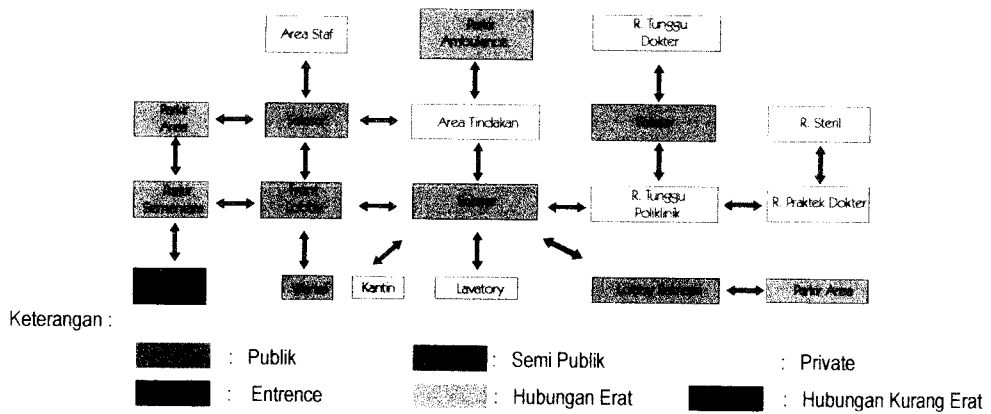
Area Staf

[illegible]

R. Tunggu Dokter

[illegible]

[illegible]

Area Tindakan

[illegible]

R. Steril

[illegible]

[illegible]

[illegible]

R. Tunggu Poliklinik

R. Praktek Dokter

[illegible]

Kantin

Lavatory

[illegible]

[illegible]

Keterangan :

: Publik

: Semi Publik

: Private

: Entrence

: Hubungan Erat

: Hubungan Kurang Erat